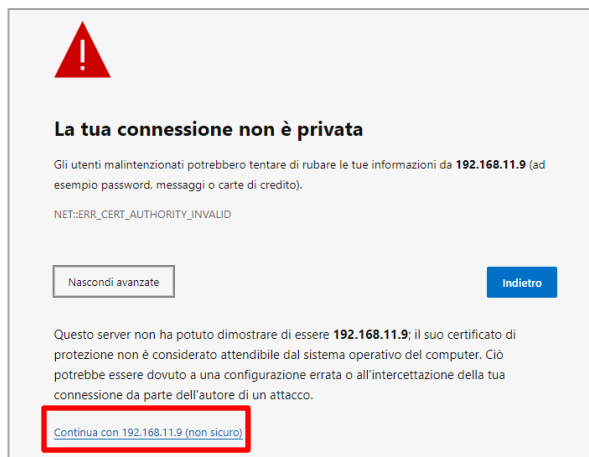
La tua connessione non è privata

Gli utenti malintenzionati potrebbero tentare di rubare le tue informazioni da 192.168.11.9 (ad esempio password, messaggi o carte di credito).

NET::ERR_CERT_AUTHORITY_INVALID

Nascondi avanzate

Indietro

Questo server non ha potuto dimostrare di essere 192.168.11.9; il suo certificato di protezione non è considerato attendibile dal sistema operativo del computer. Ciò potrebbe essere dovuto a una configurazione errata o all'intercettazione della tua connessione da parte dell'autore di un attacco.

Continua con 192.168.11.9 (non sicuro)